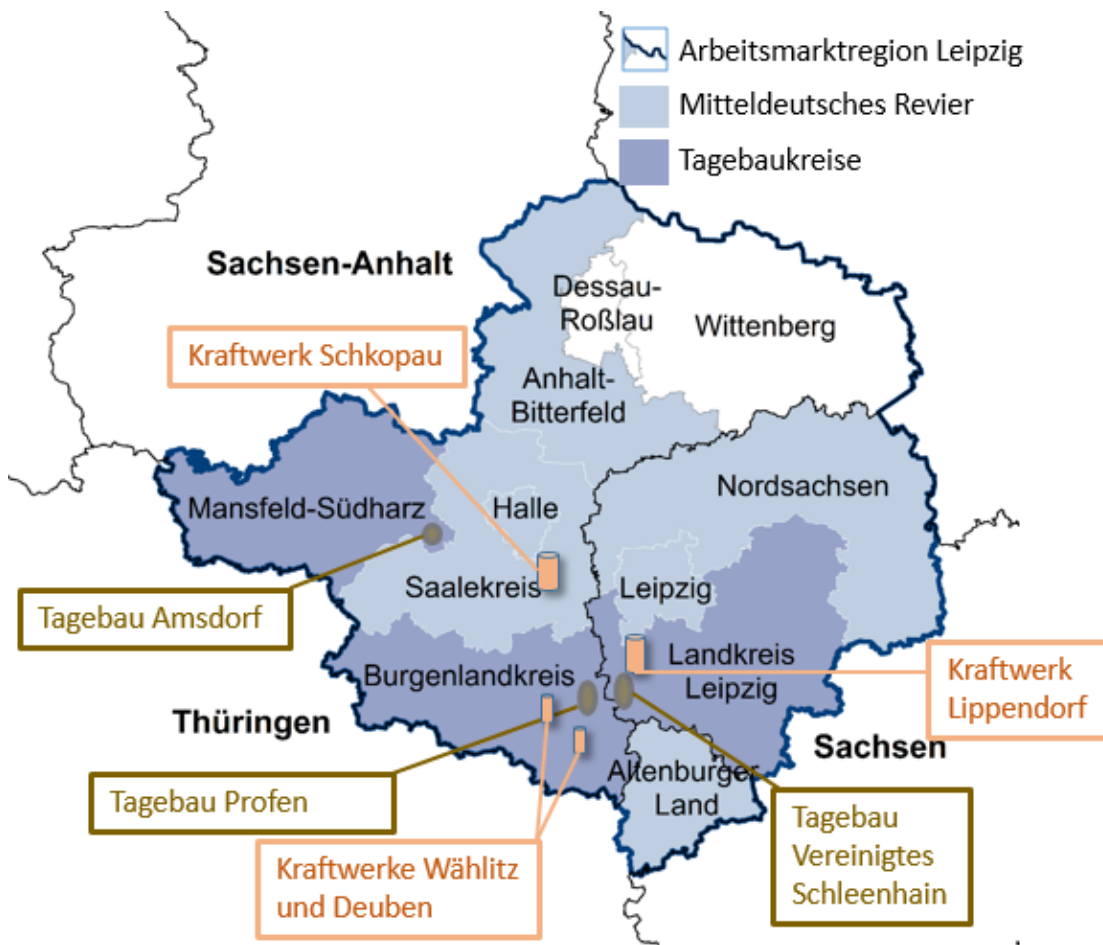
Arbeitsmarktregion Leipzig
Mitteldeutsches Revier
Tagebaukreise

Sachsen-Anhalt

Dessau-Roßlau

Wittenberg

Kraftwerk Schkopau

Anhalt-Bitterfeld

Mansfeld-Südharz

Halle

Nordsachsen

Saalekreis

Leipzig

Tagebau Amsdorf

Burgenlandkreis

Landkreis Leipzig

Kraftwerk Lippendorf

Thüringen

Sachsen

Altenburger Land

Tagebau Profen

Tagebau Vereinigtes Schleenhain

Kraftwerke Wählitz und Deuben